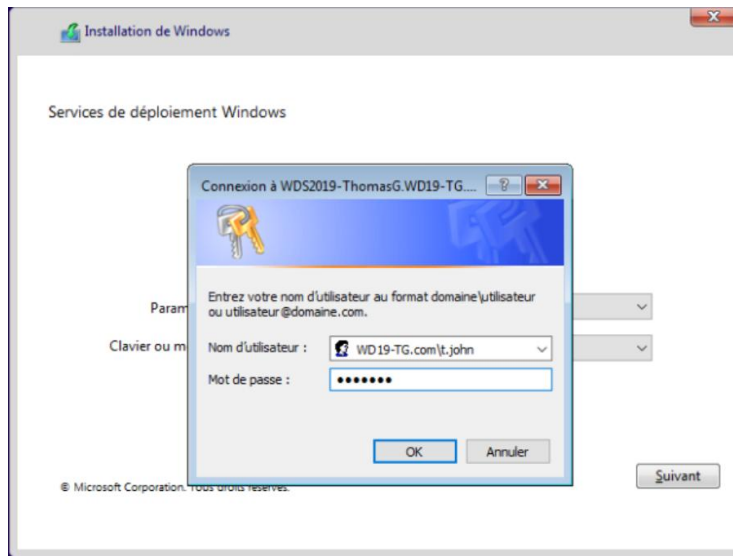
Installation de Windows

Services de déploiement Windows

Connexion à WDS2019-ThomasG.WD19-TG....

Entrez votre nom d'utilisateur au format domaine\utilisateur ou utilisateur@domaine.com.

Nom d'utilisateur : WD19-TG.com\t.john

Mot de passe : •••••••

OK

Annuler

Param

Clavier ou m

Suivant

© Microsoft Corporation. Tous droits réservés.